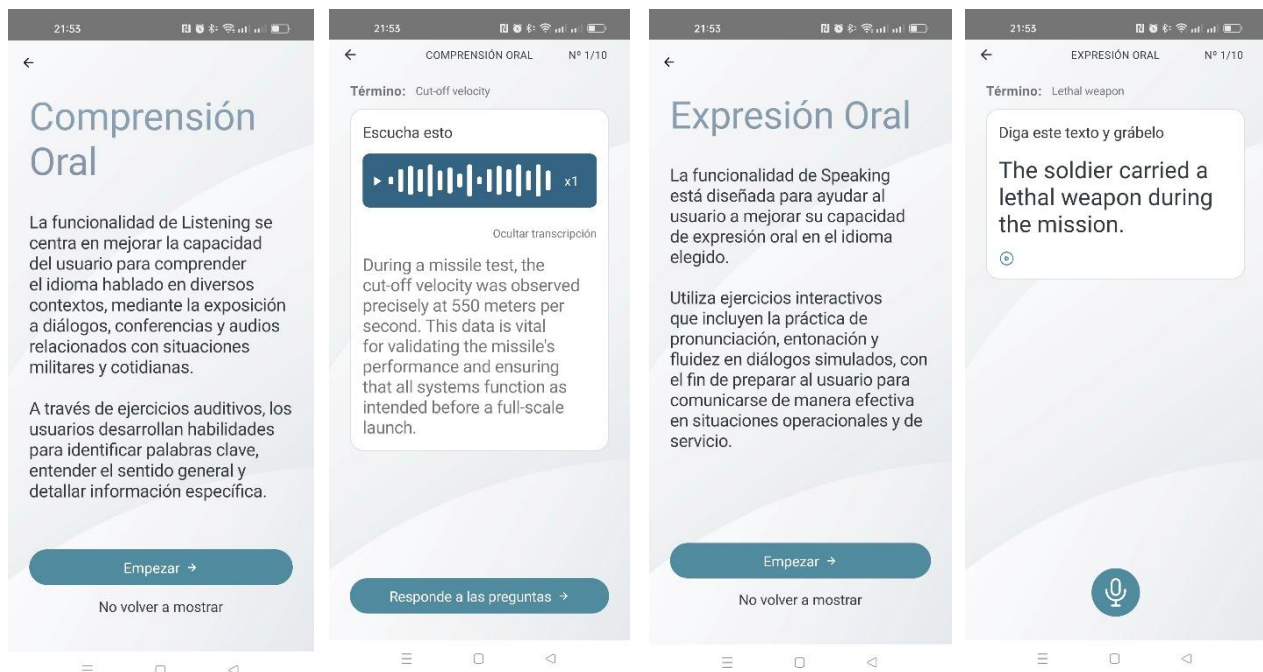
21:53

←

Comprensión Oral

La funcionalidad de Listening se centra en mejorar la capacidad del usuario para comprender el idioma hablado en diversos contextos, mediante la exposición a diálogos, conferencias y audios relacionados con situaciones militares y cotidianas.

A través de ejercicios auditivos, los usuarios desarrollan habilidades para identificar palabras clave, entender el sentido general y detallar información específica.

Empezar →

No volver a mostrar

21:53

← COMPRENSIÓN ORAL Nº 1/10

Término: Cut-off velocity

Escucha esto

x1

Ocultar transcripción

During a missile test, the cut-off velocity was observed precisely at 550 meters per second. This data is vital for validating the missile's performance and ensuring that all systems function as intended before a full-scale launch.

Responde a las preguntas →

21:53

←

Expresión Oral

La funcionalidad de Speaking está diseñada para ayudar al usuario a mejorar su capacidad de expresión oral en el idioma elegido.

Utiliza ejercicios interactivos que incluyen la práctica de pronunciación, entonación y fluidez en diálogos simulados, con el fin de preparar al usuario para comunicarse de manera efectiva en situaciones operacionales y de servicio.

Empezar →

No volver a mostrar

21:53

← EXPRESIÓN ORAL Nº 1/10

Término: Lethal weapon

Diga este texto y grábelo

The soldier carried a lethal weapon during the mission.